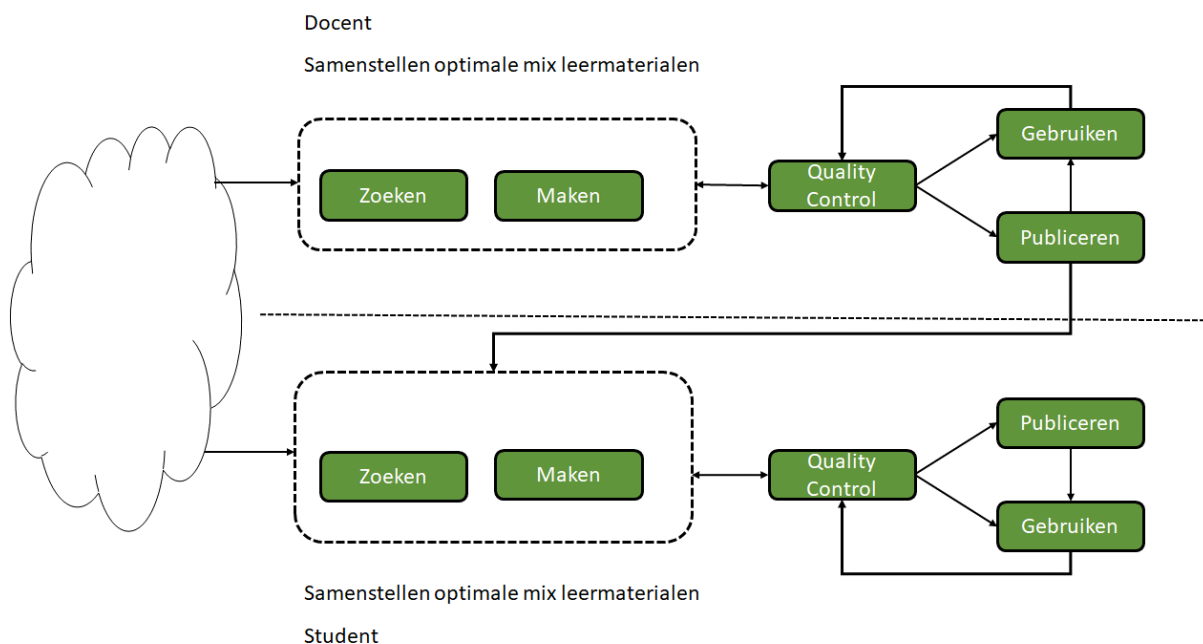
Docent

Samenstellen optimale mix leermaterialen

Zoeken

Maken

Quality Control

Gebruiken

Publiceren

Zoeken

Maken

Quality Control

Publiceren

Gebruiken

Samenstellen optimale mix leermaterialen

Student